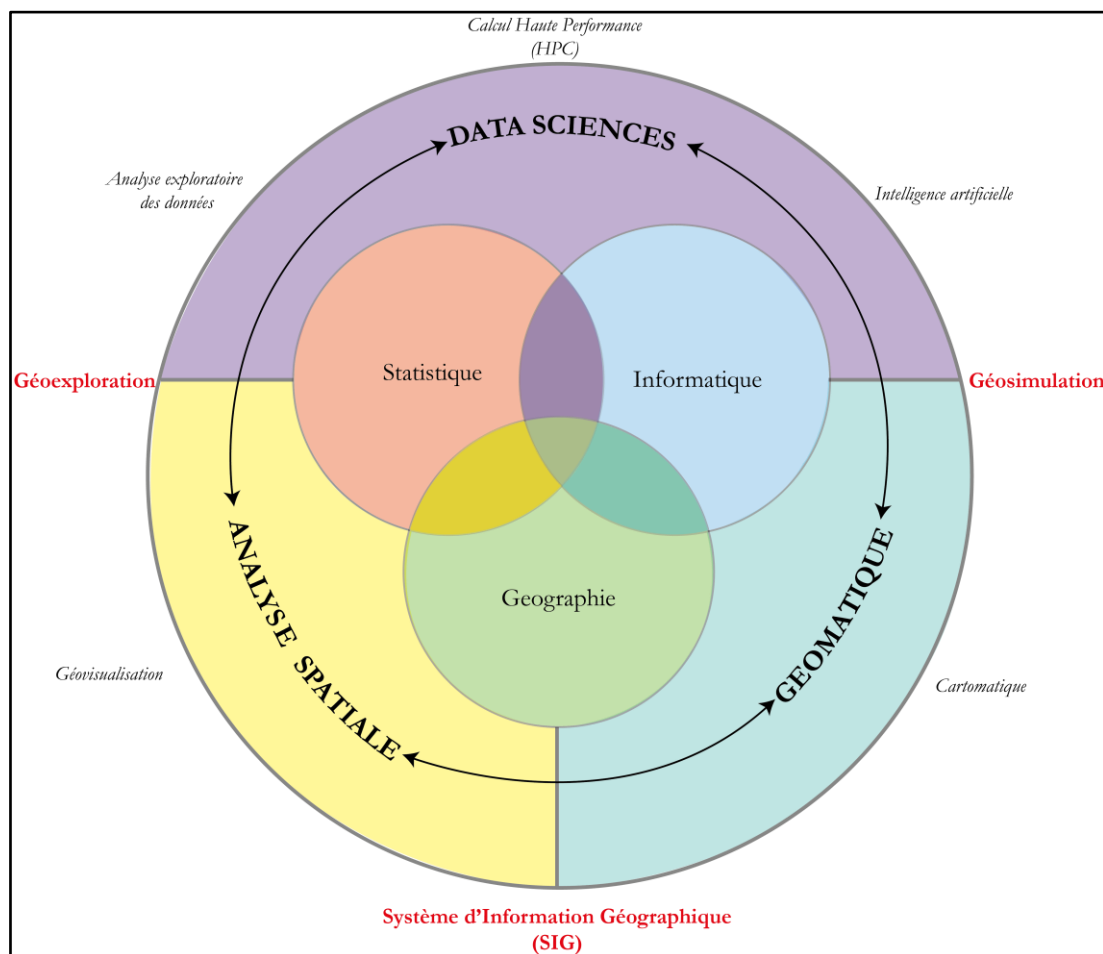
Calcul Haute Performance
(HPC)

Analyse exploratoire
des données

DATA SCIENCES

Intelligence artificielle

Géoexploration

Statistique

Informatique

Géosimulation

ANALYSE SPATIALE

Geographie

GEOMATIQUE

Géovisualisation

Cartomatique

Système d'Information Géographique
(SIG)